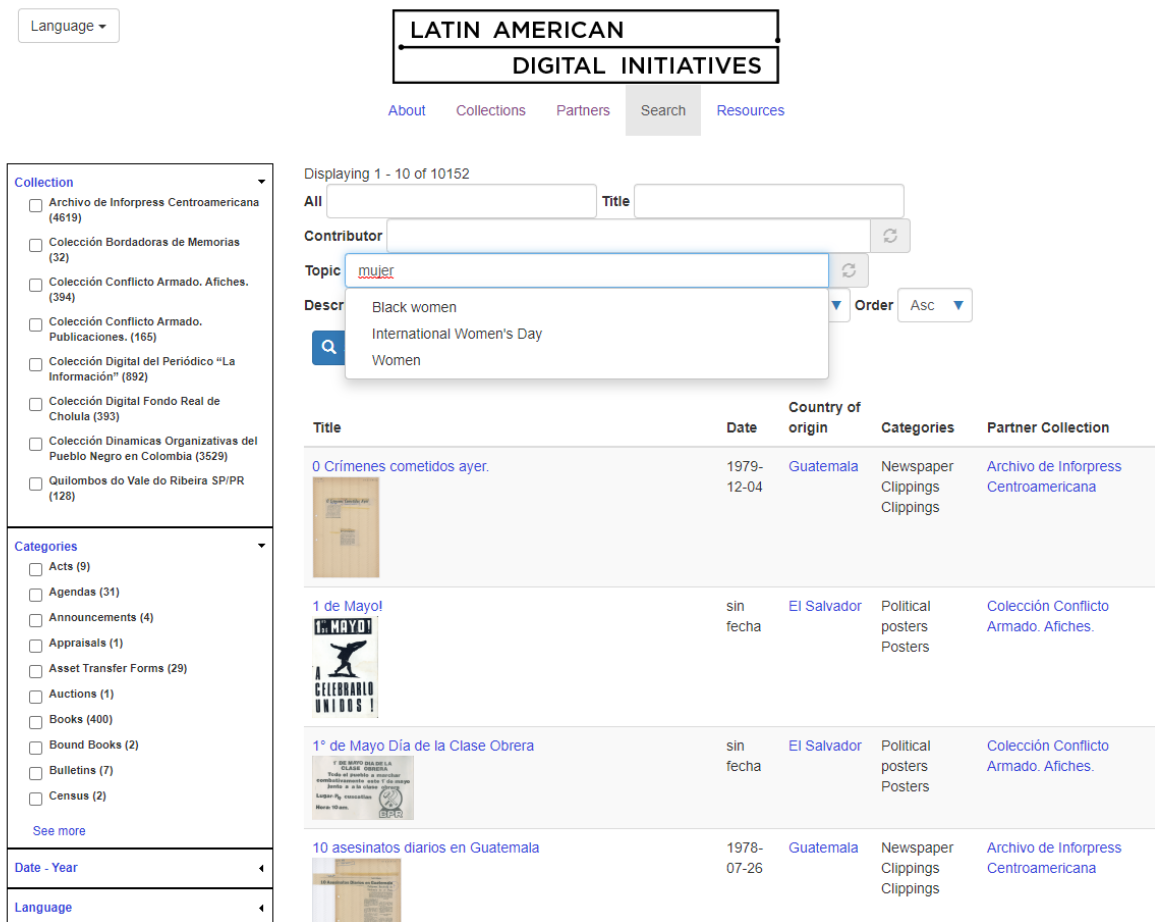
Language

LATIN AMERICAN
DIGITAL INITIATIVES

About Collections Partners Search Resources

Collection
Archivo de Inforpress Centroamericana (4619)
Colección Bordadoras de Memorias (32)
Colección Conflicto Armado. Afiches. (394)
Colección Conflicto Armado. Publicaciones. (165)
Colección Digital del Periódico "La Información" (892)
Colección Digital Fondo Real de Cholula (393)
Colección Dinamicas Organizativas del Pueblo Negro en Colombia (3529)
Quilombos do Vale do Ribeira SP/PR (128)

Categories
Acts (9)
Agendas (31)
Announcements (4)
Appraisals (1)
Asset Transfer Forms (29)
Auctions (1)
Books (400)
Bound Books (2)
Bulletins (7)
Census (2)
See more

Date - Year

Language

Displaying 1 - 10 of 10152
All
Title
Contributor
Topic mujer
Descr
Order Asc
Black women
International Women's Day
Women

| Title | Date | Country of origin | Categories | Partner Collection |
|---|---|---|---|---|
| 0 Crímenes cometidos ayer. | 1979-12-04 | Guatemala | Newspaper Clippings Clippings | Archivo de Inforpress Centroamericana |
| 1 de Mayo! 1° MAYO! A CELEBRARLO UNIDOS! | sin fecha | El Salvador | Political posters Posters | Colección Conflicto Armado. Afiches. |
| 1° de Mayo Día de la Clase Obrera | sin fecha | El Salvador | Political posters Posters | Colección Conflicto Armado. Afiches. |
| 10 asesinatos diarios en Guatemala | 1978-07-26 | Guatemala | Newspaper Clippings Clippings | Archivo de Inforpress Centroamericana |